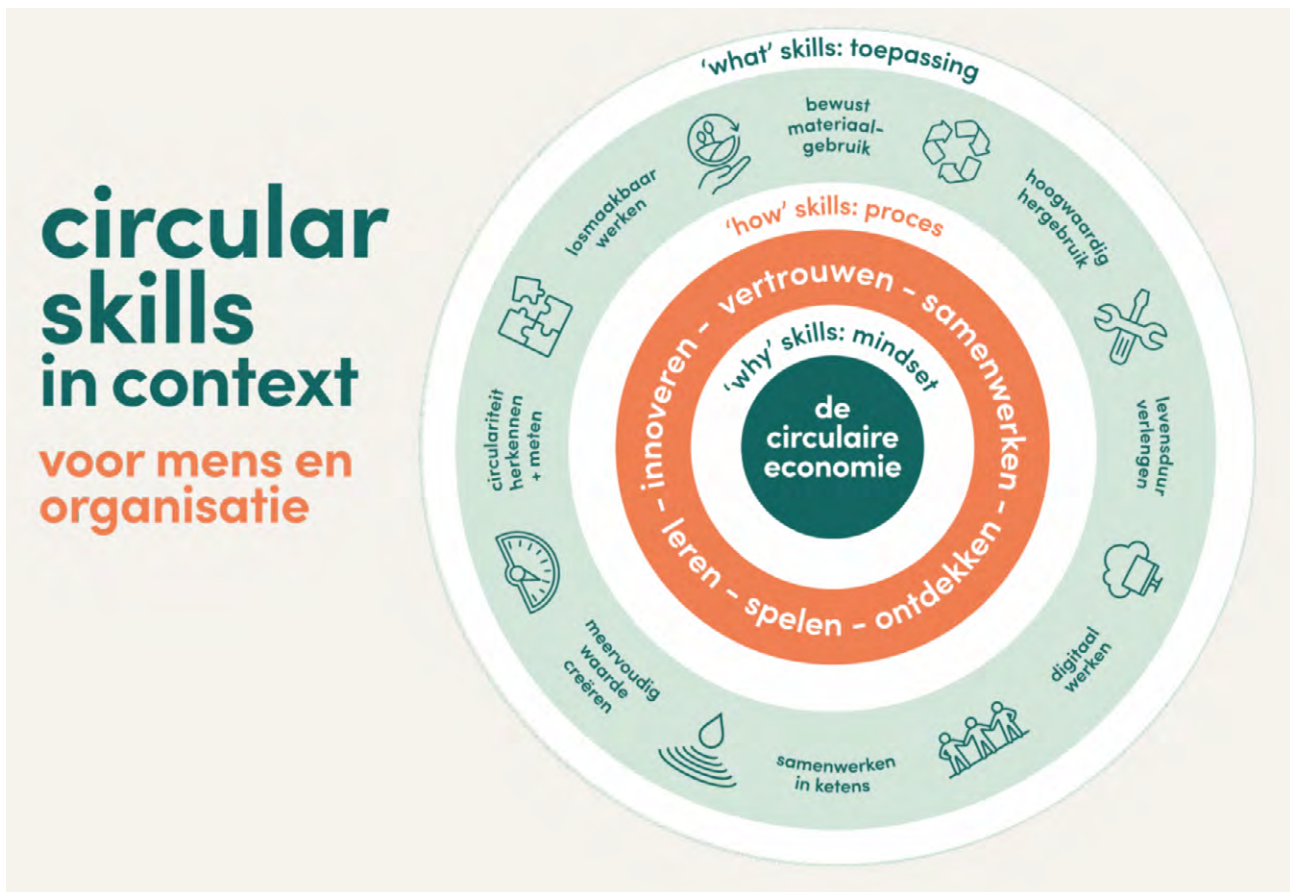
circular skills in context

voor mens en organisatie

'what' skills: toepassing

bewust materiaalgebruik

hoogwaardig hergebruik

levensduur verlengen

digitaal werken

samenwerken in ketens

meervoudig waarde creëren

circulariteit herkennen + meten

losmaakbaar werken

'how' skills: proces

- innoveren - vertrouwen - samenwerken - leren - spelen - ontdekken -

'why' skills: mindset

de circulaire economie